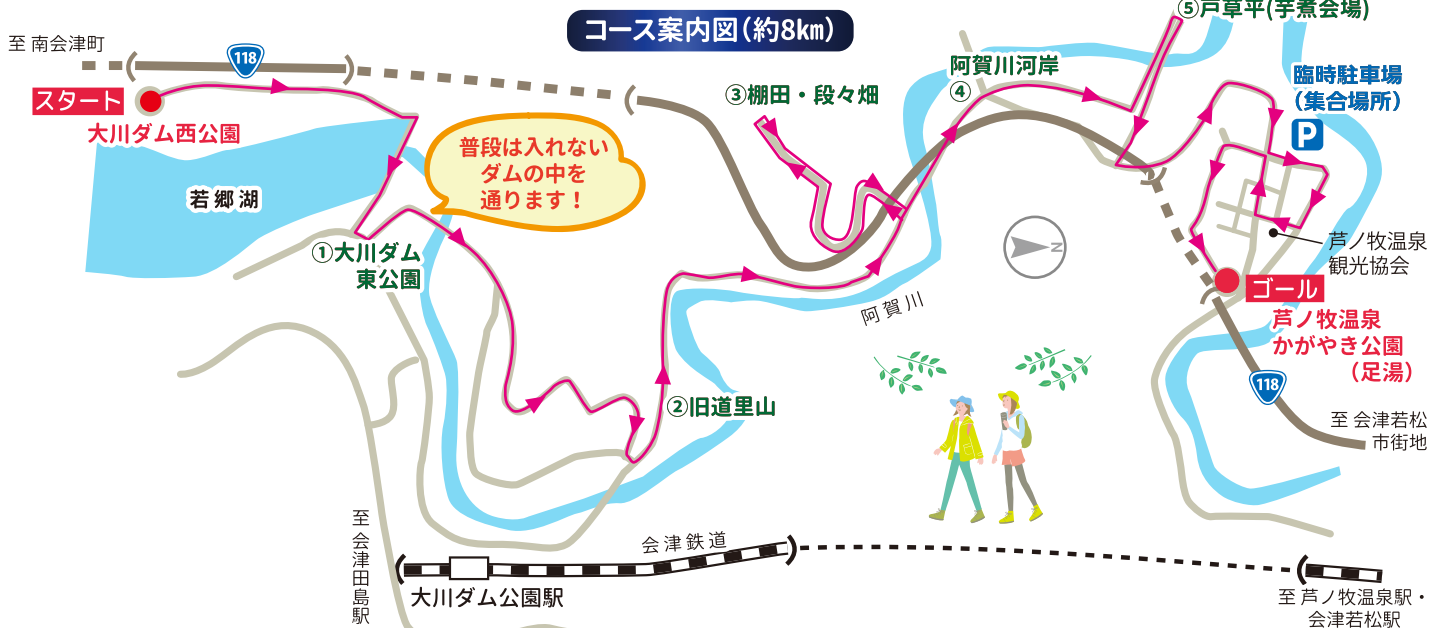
コース案内図（約8km）

至 南会津町

118

スタート

大川ダム西公園

若郷湖

普段は入れない
ダムの中を
通ります！

①大川ダム
東公園

③棚田・段々畑

阿賀川河岸
④

⑤戸草平(芋煮会場)

臨時駐車場
（集合場所）

P

芦ノ牧温泉
観光協会

ゴール

芦ノ牧温泉
かがやき公園
（足湯）

118

至 会津若松
市街地

阿賀川

②旧道里山

至
会
津
田
島
駅

会津鉄道

大川ダム公園駅

至 芦ノ牧温泉駅・
会津若松駅